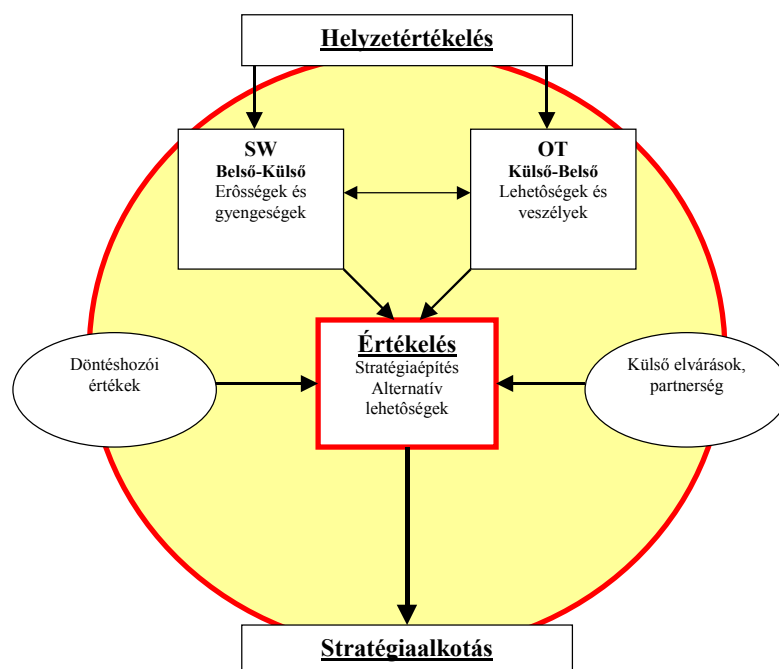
Helyzetértékelés

SW
Belső-Külső
Erôsségek és gyengeségek

OT
Külső-Belső
Lehetôségek és veszélyek

Döntéshozói értékek

Értékelés
Stratégiaépítés
Alternatív lehetôségek

Külső elvárások, partnerség

Stratégiaalkotás